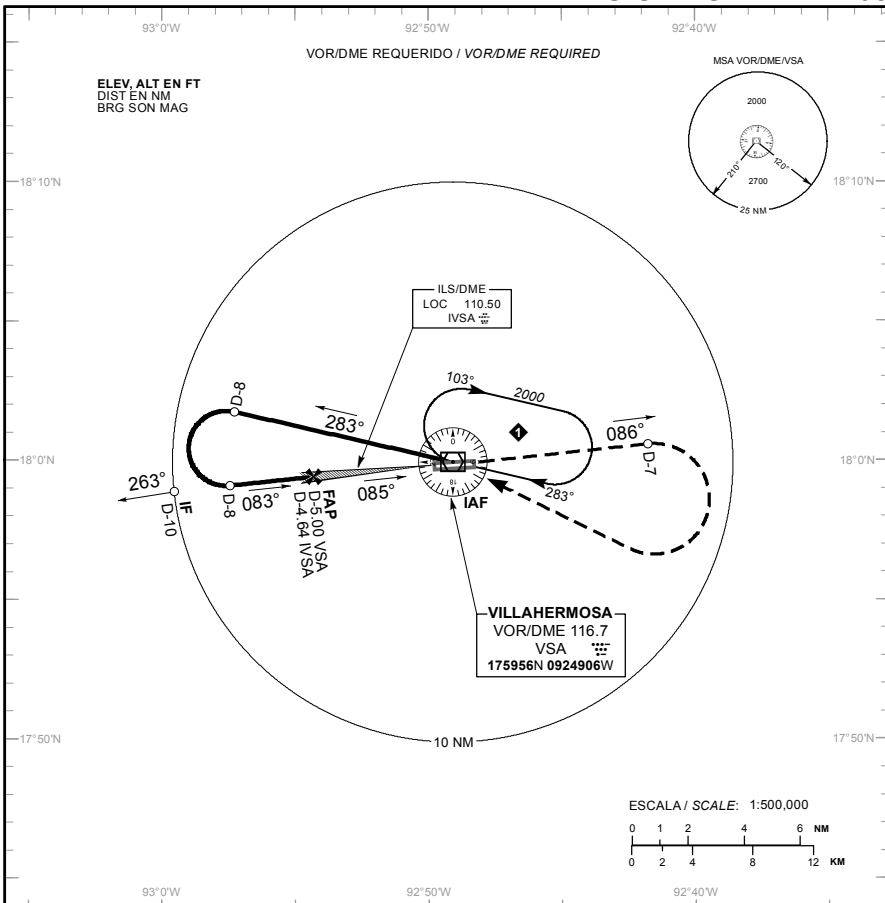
93°0'W
92°50'W
92°40'W

VOR/DME REQUERIDO / *VOR/DME REQUIRED*

**ELEV, ALT EN FT**
DIST EN NM
BRG SON MAG

MSA VOR/DME/VSA
2000
2700
210°
120°
25 NM

18°10'N
18°10'N

ILS/DME
LOC 110.50
IVSA

103°
2000
283°
D-8
086°
D-7
18°0'N
18°0'N
263°
IF
D-10
D-8
083°
FAP
D-5.00 VSA
D-4.64 IVSA
085°
283°
IAF
1

**VILLAHERMOSA**
VOR/DME 116.7
VSA
**175956**N **0924906**W

17°50'N
10 NM
17°50'N

ESCALA / *SCALE*: 1:500,000
0 1 2 4 6 **NM**
0 2 4 8 12 **KM**

93°0'W
92°50'W
92°40'W